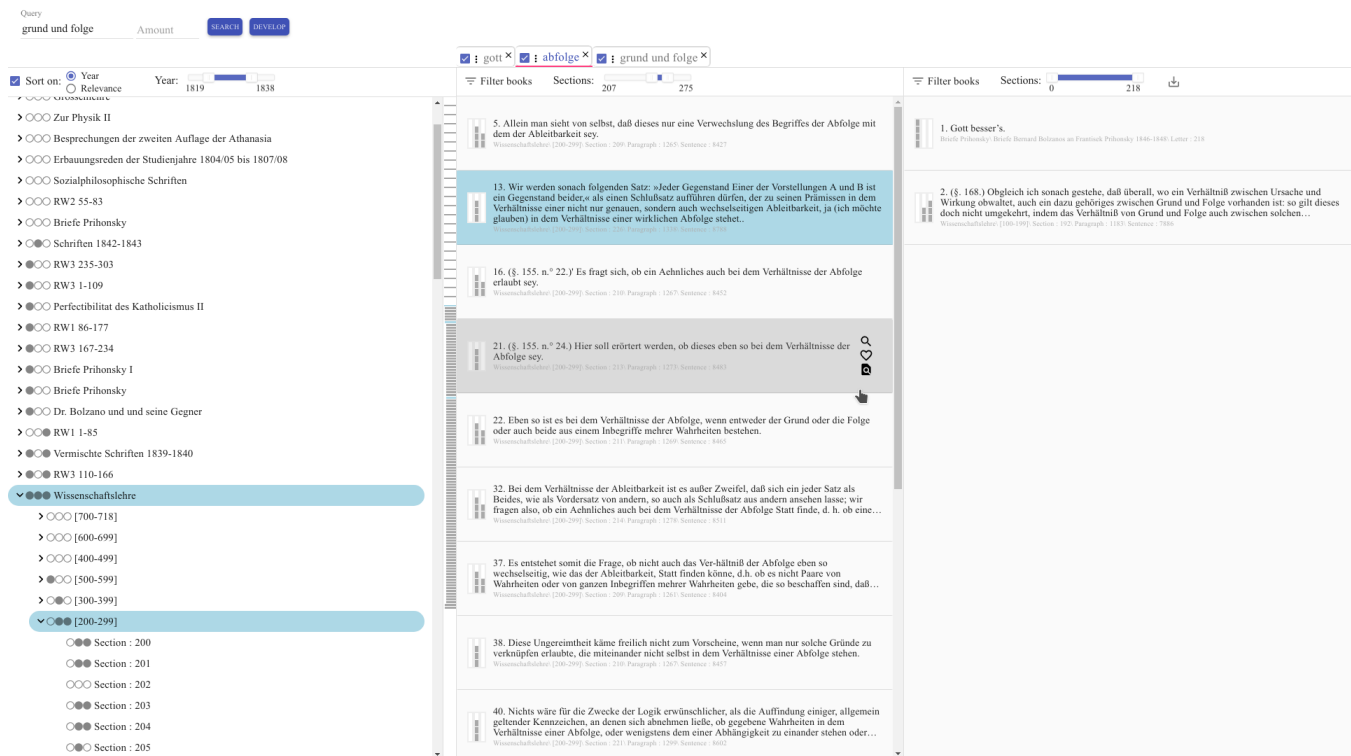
Query
grund und folge
Amount
SEARCH
DEVELOP

gott ×
abfolge ×
grund und folge ×

Sort on: Year
Relevance
Year:
1819
1838

Filter books
Sections:
207
275

Filter books
Sections:
0
218

○○○ Grossschriften
> ○○○ Zur Physik II
> ○○○ Besprechungen der zweiten Auflage der Athanasia
> ○○○ Erbauungsreden der Studienjahre 1804/05 bis 1807/08
> ○○○ Sozialphilosophische Schriften
> ○○○ RW2 55-83
> ○○○ Briefe Prihonsky
> ○●○ Schriften 1842-1843
> ●○○ RW3 235-303
> ●○○ RW3 1-109
> ●○○ Perfectibilitat des Katholicismus II
> ●○○ RW1 86-177
> ●○○ RW3 167-234
> ●○○ Briefe Prihonsky I
> ●○○ Briefe Prihonsky
> ●○○ Dr. Bolzano und und seine Gegner
> ○○● RW1 1-85
> ●○● Vermischte Schriften 1839-1840
> ●○● RW3 110-166
●●● Wissenschaftslehre
> ○○○ [700-718]
> ○○○ [600-699]
> ○○○ [400-499]
> ●○○ [500-599]
> ○●○ [300-399]
○●● [200-299]
○●● Section : 200
○●● Section : 201
○○○ Section : 202
○●● Section : 203
○●● Section : 204
○●○ Section : 205

5. Allein man sieht von selbst, daß dieses nur eine Verwechslung des Begriffes der Abfolge mit dem der Ableitbarkeit sey.
Wissenschaftslehre\ [200-299]\ Section : 209\ Paragraph : 1263\ Sentence : 8427

13. Wir werden sonach folgenden Satz: »Jeder Gegenstand Einer der Vorstellungen A und B ist ein Gegenstand beider,« als einen Schlußsatz aufführen dürfen, der zu seinen Prämissen in dem Verhältnisse einer nicht nur genauen, sondern auch wechselseitigen Ableitbarkeit, ja (ich möchte glauben) in dem Verhältnisse einer wirklichen Abfolge stehet..
Wissenschaftslehre\ [200-299]\ Section : 220\ Paragraph : 1338\ Sentence : 8788

16. (§. 155. n.° 22.)' Es fragt sich, ob ein Aehnliches auch bei dem Verhältnisse der Abfolge erlaubt sey.
Wissenschaftslehre\ [200-299]\ Section : 210\ Paragraph : 1267\ Sentence : 8452

21. (§. 155. n.° 24.) Hier soll erörtert werden, ob dieses eben so bei dem Verhältnisse der Abfolge sey.
Wissenschaftslehre\ [200-299]\ Section : 213\ Paragraph : 1273\ Sentence : 8483

22. Eben so ist es bei dem Verhältnisse der Abfolge, wenn entweder der Grund oder die Folge oder auch beide aus einem Inbegriffe mehrer Wahrheiten bestehen.
Wissenschaftslehre\ [200-299]\ Section : 211\ Paragraph : 1269\ Sentence : 8465

32. Bei dem Verhältnisse der Ableitbarkeit ist es außer Zweifel, daß sich ein jeder Satz als Beides, wie als Vordersatz von andern, so auch als Schlußsatz aus andern ansehen lasse; wir fragen also, ob ein Aehnliches auch bei dem Verhältnisse der Abfolge Statt finde, d. h. ob eine…
Wissenschaftslehre\ [200-299]\ Section : 214\ Paragraph : 1278\ Sentence : 8511

37. Es entstehet somit die Frage, ob nicht auch das Ver-hältniß der Abfolge eben so wechselseitig, wie das der Ableitbarkeit, Statt finden könne, d.h. ob es nicht Paare von Wahrheiten oder von ganzen Inbegriffen mehrer Wahrheiten gebe, die so beschaffen sind, daß…
Wissenschaftslehre\ [200-299]\ Section : 209\ Paragraph : 1261\ Sentence : 8404

38. Diese Ungereimtheit käme freilich nicht zum Vorscheine, wenn man nur solche Gründe zu verknüpfen erlaubte, die miteinander nicht selbst in dem Verhältnisse einer Abfolge stehen.
Wissenschaftslehre\ [200-299]\ Section : 210\ Paragraph : 1267\ Sentence : 8457

40. Nichts wäre für die Zwecke der Logik erwünschlicher, als die Auffindung einiger, allgemein geltender Kennzeichen, an denen sich abnehmen ließe, ob gegebene Wahrheiten in dem Verhältnisse einer Abfolge, oder wenigstens dem einer Abhängigkeit zu einander stehen oder…
Wissenschaftslehre\ [200-299]\ Section : 221\ Paragraph : 1299\ Sentence : 8602

1. Gott besser's.
Briefe Prihonsky\ Briefe Bernard Bolzanos an Františeck Prihonsky 1846-1848\ Letter : 218

2. (§. 168.) Obgleich ich sonach gestehe, daß überall, wo ein Verhältniß zwischen Ursache und Wirkung obwaltet, auch ein dazu gehöriges zwischen Grund und Folge vorhanden ist: so gilt dieses doch nicht umgekehrt, indem das Verhältniß von Grund und Folge auch zwischen solchen…
Wissenschaftslehre\ [100-199]\ Section : 192\ Paragraph : 1183\ Sentence : 7886